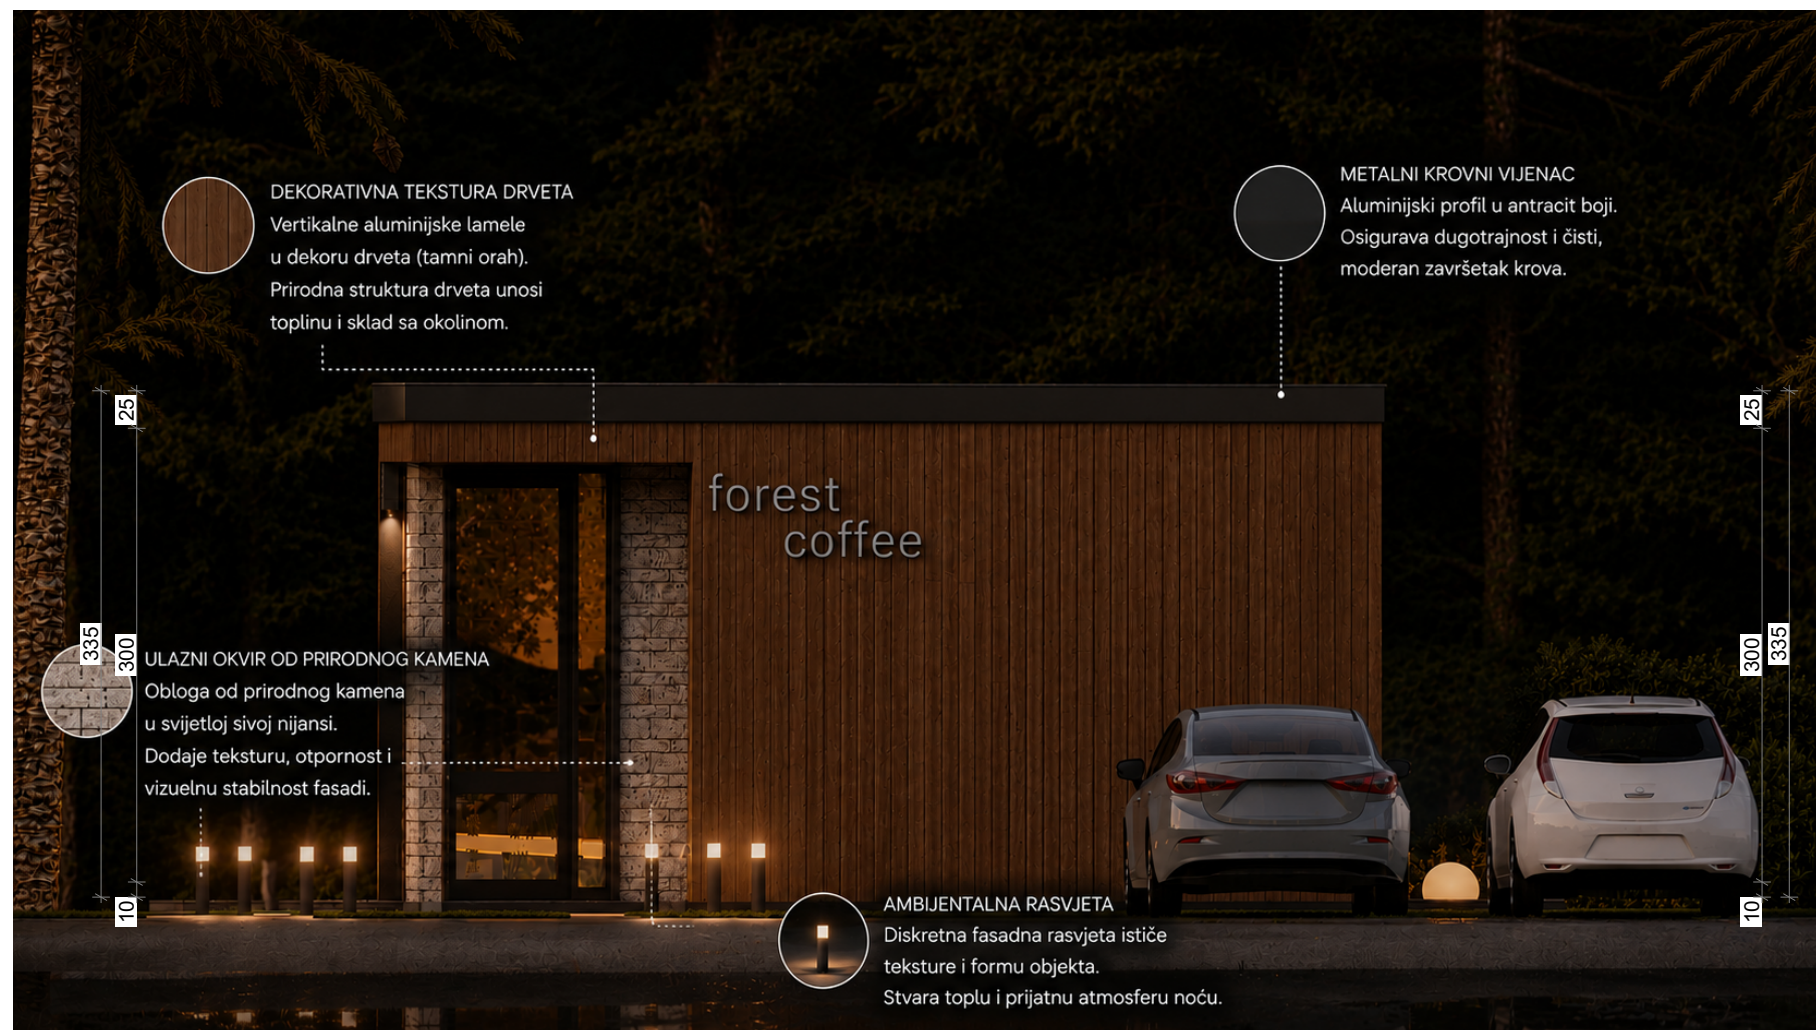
DEKORATIVNA TEKSTURA DRVETA
Vertikalne aluminijske lamele u dekoru drveta (tamni orah). Prirodna struktura drveta unosi toplinu i sklad sa okolinom.

METALNI KROVNI VIJENAC
Aluminijski profil u antracit boji. Osigurava dugotrajnost i čisti, moderan završetak krova.

25

25

forest
coffee

335

300

ULAZNI OKVIR OD PRIRODNOG KAMENA
Obloga od prirodnog kamena u svijetloj sivoj nijansi. Dodaje teksturu, otpornost i vizuelnu stabilnost fasadi.

300

335

10

10

AMBIJENTALNA RASVJETA
Diskretna fasadna rasvjeta ističe teksture i formu objekta. Stvara toplu i prijatnu atmosferu noću.